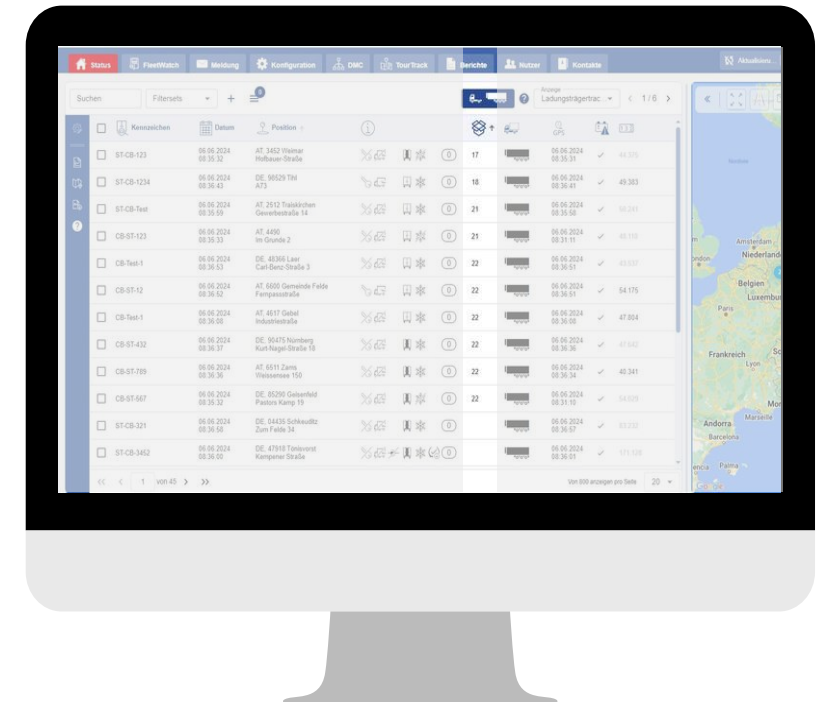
Status | FleetWatch | Meldung | Konfiguration | DMC | TourTrack | Berichte | Nutzer | Kontakte | Aktualisiere...

Suchen | Filtersets | + | Anzeige Ladungsträgertrac... | 1/6

| | Kennzeichen | Datum | Position | | | | | | | | GPS | | |
|---|---|---|---|---|---|---|---|---|---|---|---|---|---|
| | ST-CB-123 | 06.06.2024 08:35:32 | AT, 3452 Weimar Hollbauer-Straße | | | | | 0 | 17 | | 06.06.2024 08:35:31 | ✓ | 44.575 |
| | ST-CB-1234 | 06.06.2024 08:36:43 | DE, 56529 Tihl A73 | | | | | 0 | 18 | | 06.06.2024 08:36:41 | ✓ | 49.383 |
| | ST-CB-Test | 06.06.2024 08:35:59 | AT, 2512 Traiskirchen Gewerbestraße 14 | | | | | 0 | 21 | | 06.06.2024 08:35:58 | ✓ | 50.241 |
| | CB-ST-123 | 06.06.2024 08:35:33 | AT, 4490 Im Grunde 2 | | | | | 0 | 21 | | 06.06.2024 08:31:11 | ✓ | 48.115 |
| | CB-Test-1 | 06.06.2024 08:36:53 | DE, 48366 Laer Carl-Benz-Straße 3 | | | | | 0 | 22 | | 06.06.2024 08:36:51 | ✓ | 43.602 |
| | CB-ST-12 | 06.06.2024 08:36:52 | AT, 6600 Gemeinde Felde Fernpassstraße | | | | | 0 | 22 | | 06.06.2024 08:36:51 | ✓ | 54.175 |
| | CB-Test-1 | 06.06.2024 08:36:08 | AT, 4517 Gebel Industriestraße | | | | | 0 | 22 | | 06.06.2024 08:36:08 | ✓ | 47.804 |
| | CB-ST-432 | 06.06.2024 08:36:37 | DE, 90475 Nürnberg Kurt-Nagel-Straße 10 | | | | | 0 | 22 | | 06.06.2024 08:36:36 | ✓ | 47.642 |
| | CB-ST-789 | 06.06.2024 08:36:36 | AT, 6511 Zams Weissensee 150 | | | | | 0 | 22 | | 06.06.2024 08:36:34 | ✓ | 40.341 |
| | CB-ST-567 | 06.06.2024 08:35:32 | DE, 85290 Geisenfeld Pastors Kamp 19 | | | | | 0 | 22 | | 06.06.2024 08:31:10 | ✓ | 54.029 |
| | ST-CB-321 | 06.06.2024 08:36:58 | DE, 04435 Schkeuditz Zum Felde 34 | | | | | | | | 06.06.2024 08:36:57 | ✓ | 53.232 |
| | ST-CB-3452 | 06.06.2024 08:36:00 | DE, 47918 Tönisvorst Kempener Straße | | | | | | | | 06.06.2024 08:36:01 | ✓ | 111.038 |

« ‹ 1 von 45 › » | Von 800 anzeigen pro Seite | 20

Nordsee | Amsterdam | Niederlande | London | Belgien | Luxemburg | Paris | Frankreich | Lyon | Andorra | Barcelona | Mo | Palma | Valencia